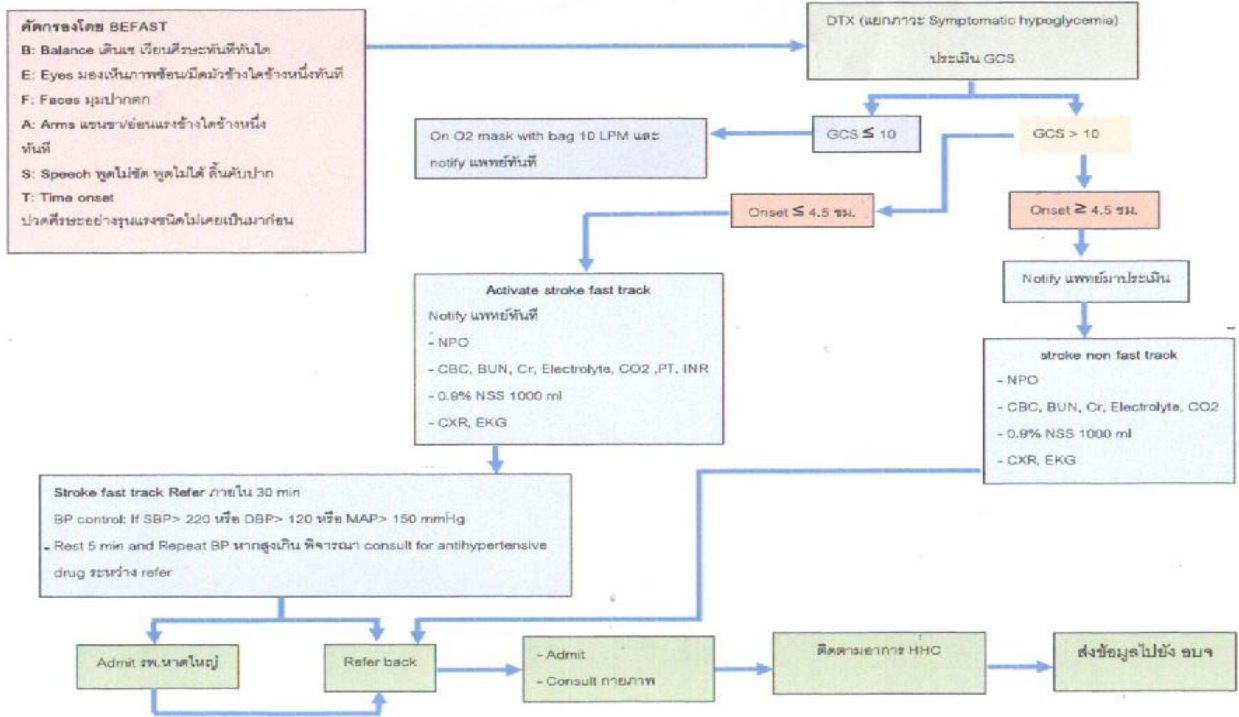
คัดกรองโดย BEFAST
B: Balance เดินเซ เวียนศีรษะบ้านหมุนทันใด
E: Eyes มองเห็นภาพซ้อน/มืดมัวข้างใดข้างหนึ่งทันที
F: Faces มุมปากตก
A: Arms แขนขาอ่อนแรงข้างใดข้างหนึ่งทันที
S: Speech พูดไม่ชัด พูดไม่ได้ ลิ้นคับปาก
T: Time onset
ปวดศีรษะอย่างรุนแรงชนิดไม่เคยเป็นมาก่อน

DTX (แยกภาวะ Symptomatic hypoglycemia)
ประเมิน GCS

GCS ≤ 10

On O2 mask with bag 10 LPM และ notify แพทย์ทันที

GCS > 10

Onset ≤ 4.5 ชม.

Onset ≥ 4.5 ชม.

Activate stroke fast track
Notify แพทย์ทันที
- NPO
- CBC, BUN, Cr, Electrolyte, CO2 ,PT, INR
- 0.9% NSS 1000 ml
- CXR, EKG

Notify แพทย์มาประเมิน

stroke non fast track
- NPO
- CBC, BUN, Cr, Electrolyte, CO2
- 0.9% NSS 1000 ml
- CXR, EKG

Stroke fast track Refer ภายใน 30 min
BP control: If SBP> 220 หรือ DBP> 120 หรือ MAP> 150 mmHg
- Rest 5 min and Repeat BP หากสูงเกิน พิจารณา consult for antihypertensive drug ระหว่าง refer

Admit รพ.หาดใหญ่

Refer back

- Admit
- Consult กายภาพ

ติดตามอาการ HHC

ส่งข้อมูลไปยัง อบจ